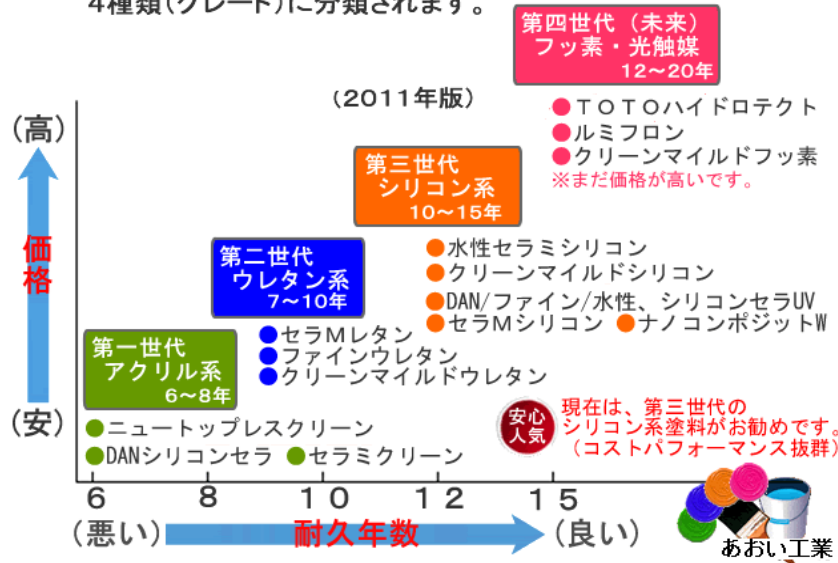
4種類（グレード）に分類されます。

（2011年版）

（高）

価格

（安）

第四世代（未来）
フッ素・光触媒
12～20年

●ＴＯＴＯハイドロテクト
●ルミフロン
●クリーンマイルドフッ素
※まだ価格が高いです。

第三世代
シリコン系
10～15年

●水性セラミシリコン
●クリーンマイルドシリコン
●DAN/ファイン/水性、シリコンセラUV
●セラMシリコン ●ナノコンポジットW

第二世代
ウレタン系
7～10年

●セラMレタン
●ファインウレタン
●クリーンマイルドウレタン

第一世代
アクリル系
6～8年

●ニュートップレスクリーン
●DANシリコンセラ ●セラミクリーン

安心
人気

現在は、第三世代の
シリコン系塗料がお勧めです。
（コストパフォーマンス抜群）

6 8 10 12 15

（悪い） 耐久年数 （良い）

あおい工業